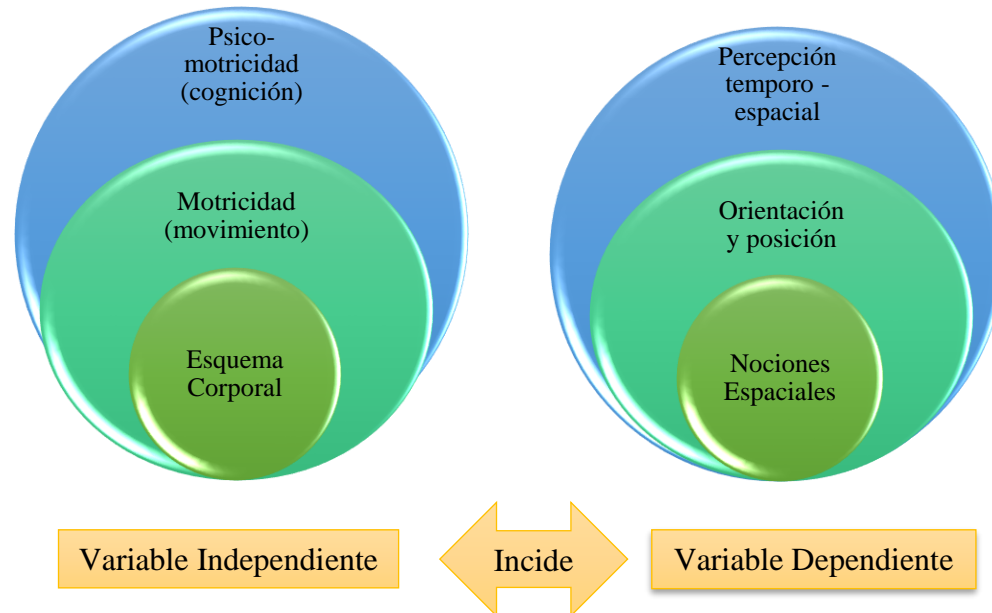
Psico-
motricidad
(cognición)

Motricidad
(movimiento)

Esquema
Corporal

Percepción
temporo -
espacial

Orientación
y posición

Nociones
Espaciales

Variable Independiente

Incide

Variable Dependiente